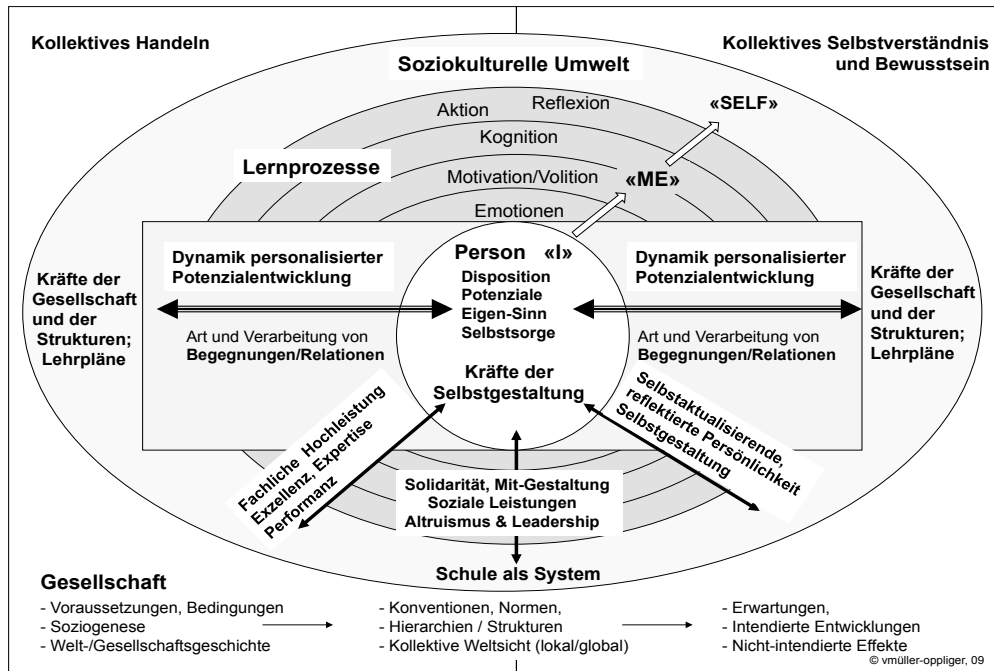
Kollektives Handeln

Kollektives Selbstverständnis und Bewusstsein

Soziokulturelle Umwelt

Aktion

Reflexion

«SELF»

Kognition

Lernprozesse

Motivation/Volition

«ME»

Emotionen

Dynamik personalisierter Potenzialentwicklung

Person «I»

Disposition
Potenziale
Eigen-Sinn
Selbstsorge

Dynamik personalisierter Potenzialentwicklung

Kräfte der Gesellschaft und der Strukturen; Lehrpläne

Kräfte der Gesellschaft und der Strukturen; Lehrpläne

Art und Verarbeitung von Begegnungen/Relationen

Art und Verarbeitung von Begegnungen/Relationen

Kräfte der Selbstgestaltung

Fachliche Hochleistung Exzellenz, Expertise Performanz

Selbstaktualisierende, reflektierte Persönlichkeit Selbstgestaltung

Solidarität, Mit-Gestaltung
Soziale Leistungen
Altruismus & Leadership

Schule als System

Gesellschaft

- Voraussetzungen, Bedingungen
- Soziogenese
- Welt-/Gesellschaftsgeschichte

- Konventionen, Normen,
- Hierarchien / Strukturen
- Kollektive Weltsicht (lokal/global)

- Erwartungen,
- Intendierte Entwicklungen
- Nicht-intendierte Effekte

© vmüller-oppliger, 09